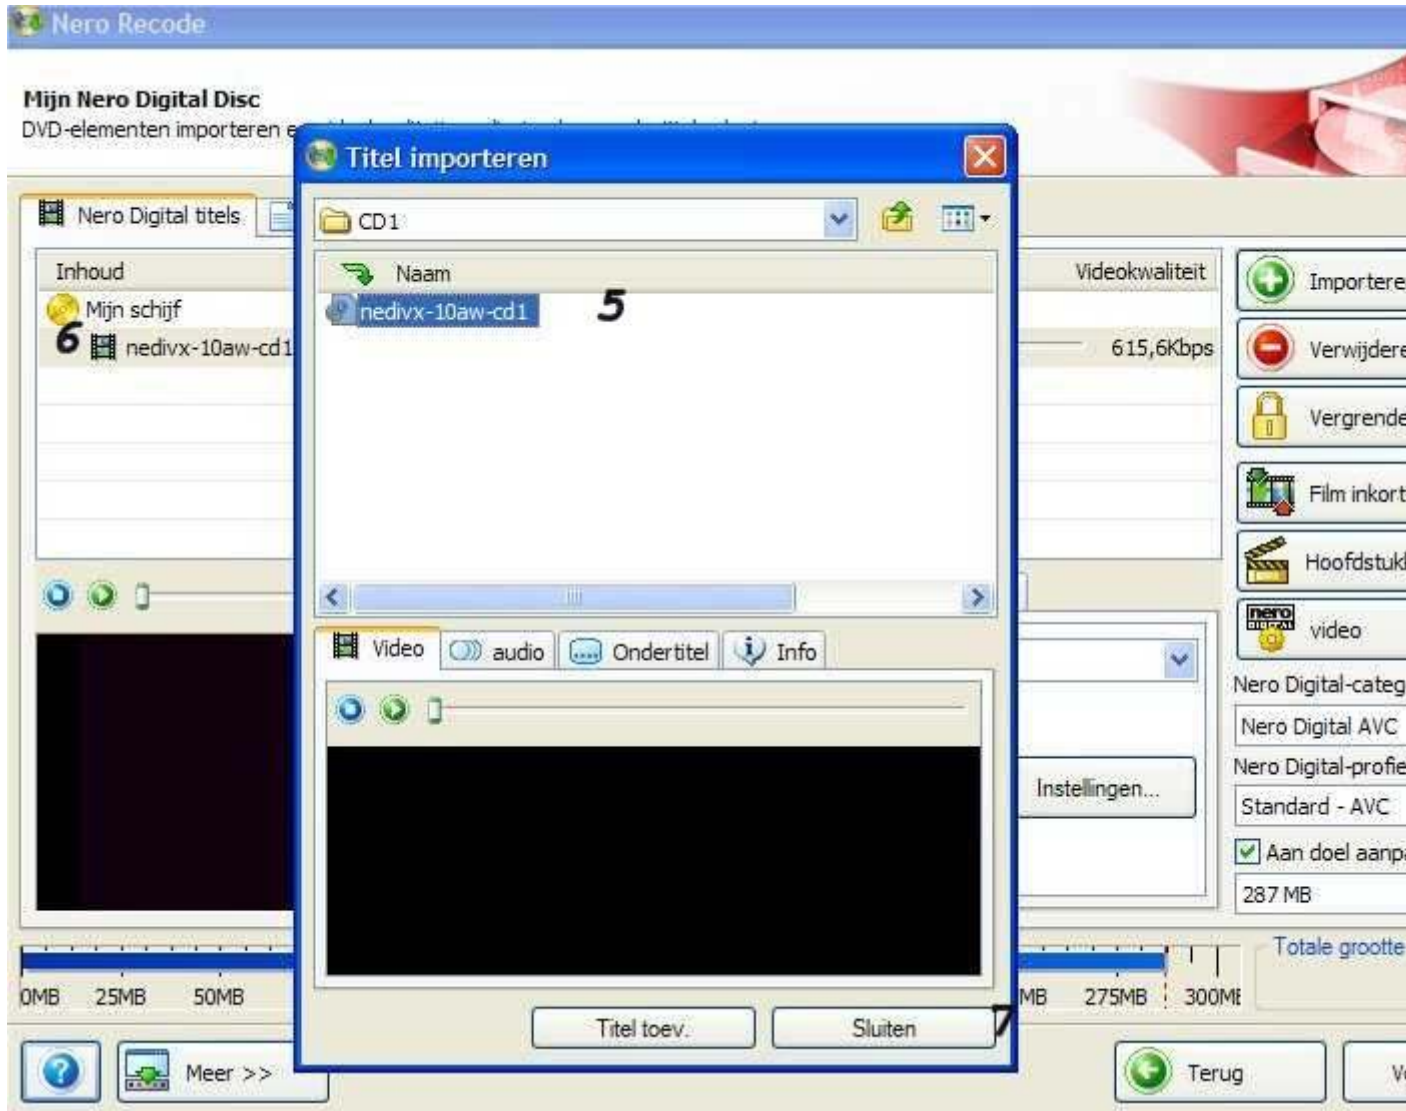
Nero Recode

Mijn Nero Digital Disc
DVD-elementen importeren e

Nero Digital titels

Inhoud
Mijn schijf
6
nedivx-10aw-cd1

Videokwaliteit
615,6Kbps

Importere
Verwijdere
Vergrende
Film inkort
Hoofdstuk
video
Nero Digital-categ
Nero Digital AVC
Nero Digital-profie
Standard - AVC
Aan doel aanpa
287 MB
Totale grootte

Instellingen...

0MB 25MB 50MB
MB 275MB 300MB

Meer >>
Terug
V

Titel importeren
CD1
Naam
nedivx-10aw-cd1
5
Video
audio
Ondertitel
Info
Titel toev.
Sluiten
7